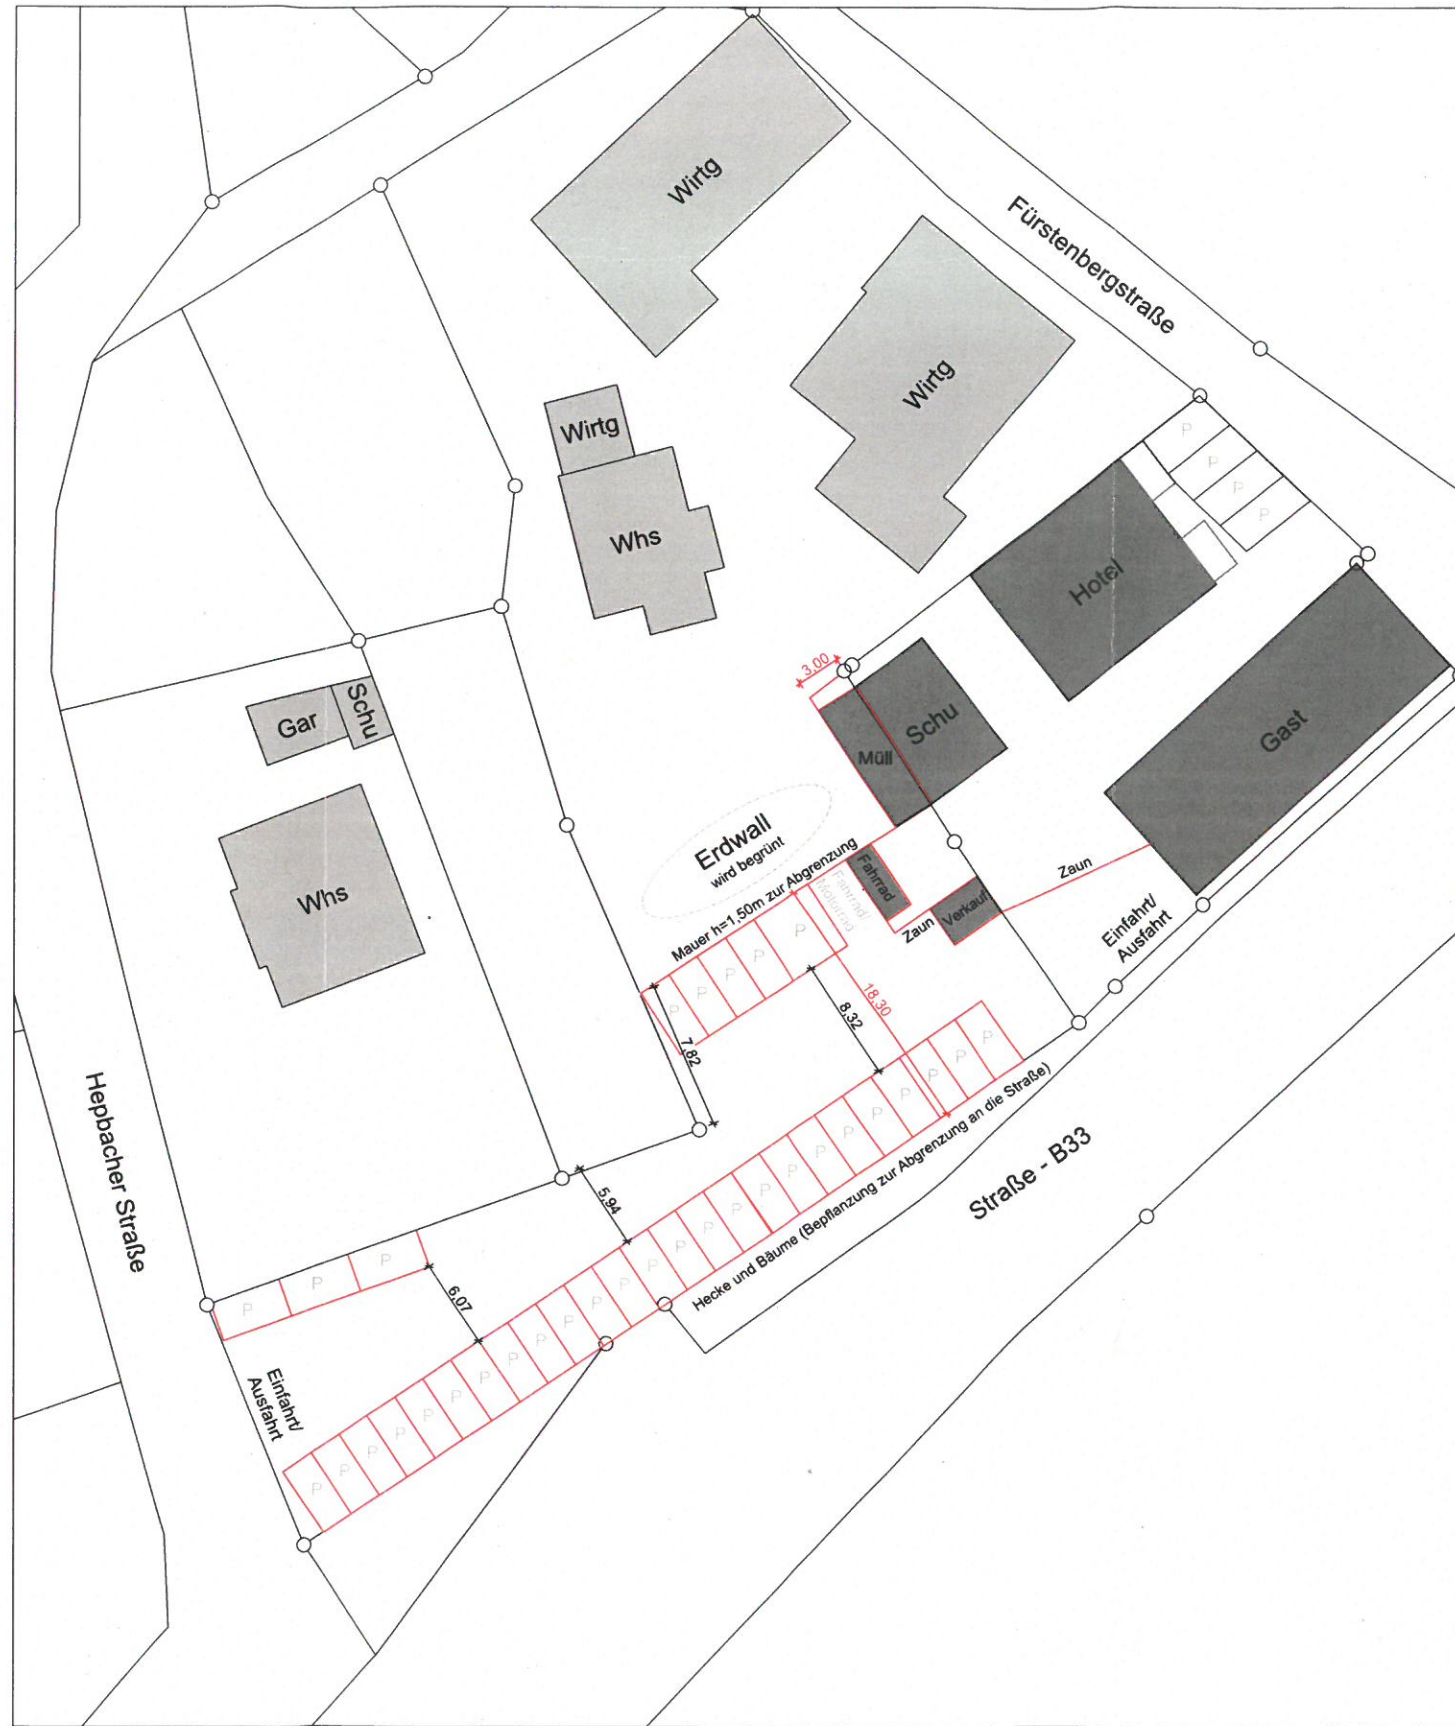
Wirtg

Fürstenbergstraße

Wirtg

Wirtg

Whs

P
P
P
P

Hotel

3.00

Schu

Müll

Gast

Gar

Schu

Erdwall
wird begrünt

Fahrrad

Fahrrad/ Motorrad

Mauer h=1,50m zur Abgrenzung

P

P P P P P

Zaun

Verkauf

Zaun

Einfahrt/ Ausfahrt

Whs

18.30

8.32

7.82

P P P P P

Hepbacher Straße

Straße - B33

5.94

P P P P P P P P P P P P P P P P P P P P P

Hecke und Bäume (Bepflanzung zur Abgrenzung an die Straße)

P P P

6.07

Einfahrt/ Ausfahrt